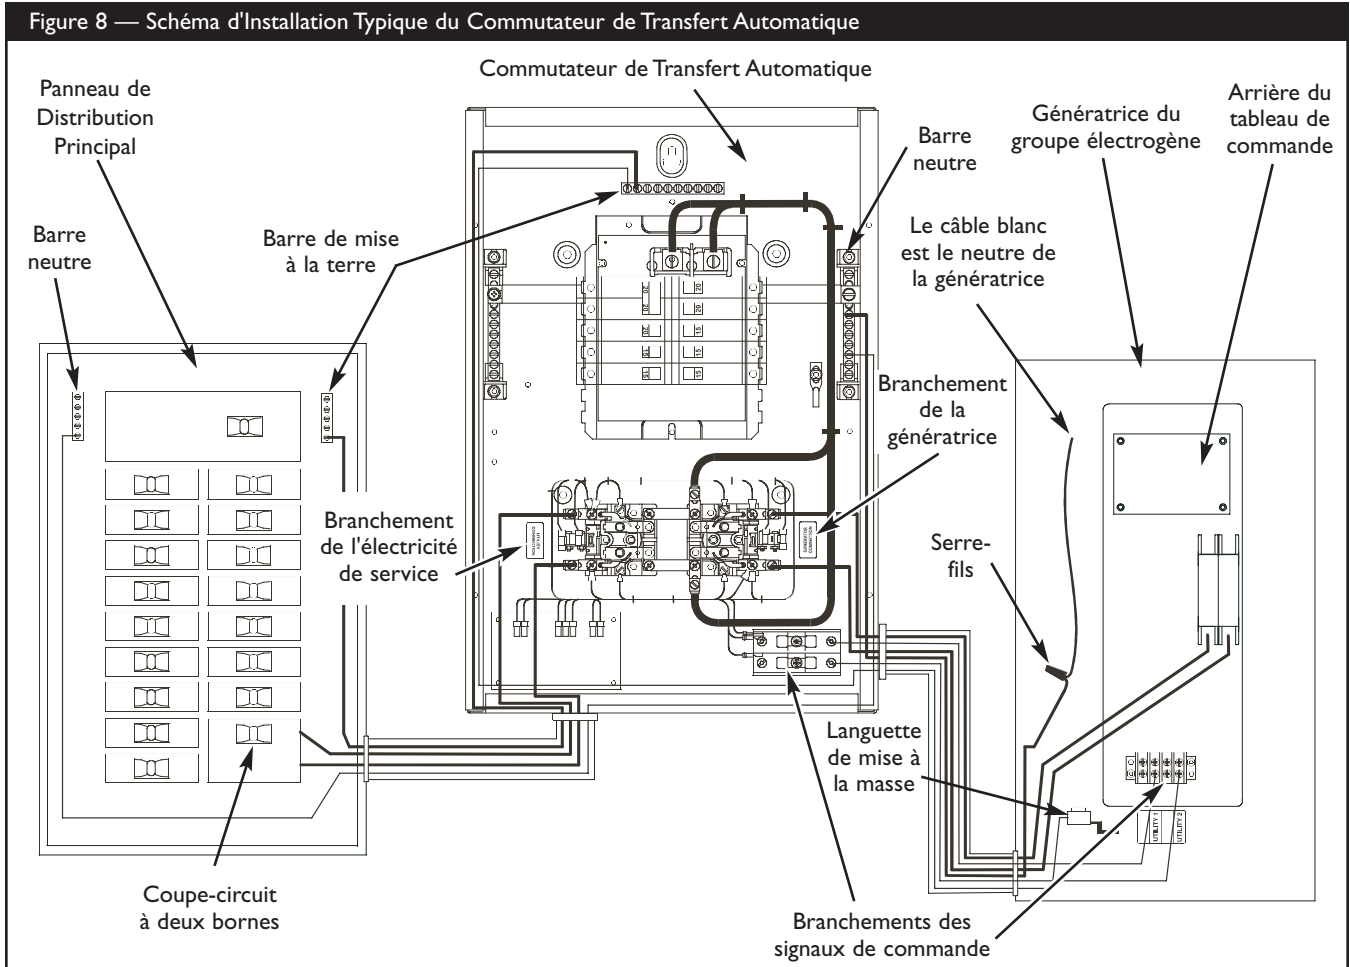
Figure 8 — Schéma d'Installation Typique du Commutateur de Transfert Automatique

Panneau de Distribution Principal

Commutateur de Transfert Automatique

Barre neutre

Génératrice du groupe électrogène

Arrière du tableau de commande

Barre neutre

Barre de mise à la terre

Le câble blanc est le neutre de la génératrice

Branchement de la génératrice

Branchement de l'électricité de service

Serre-fils

Languette de mise à la masse

Coupe-circuit à deux bornes

Branchements des signaux de commande

UTILITY 1

UTILITY 2